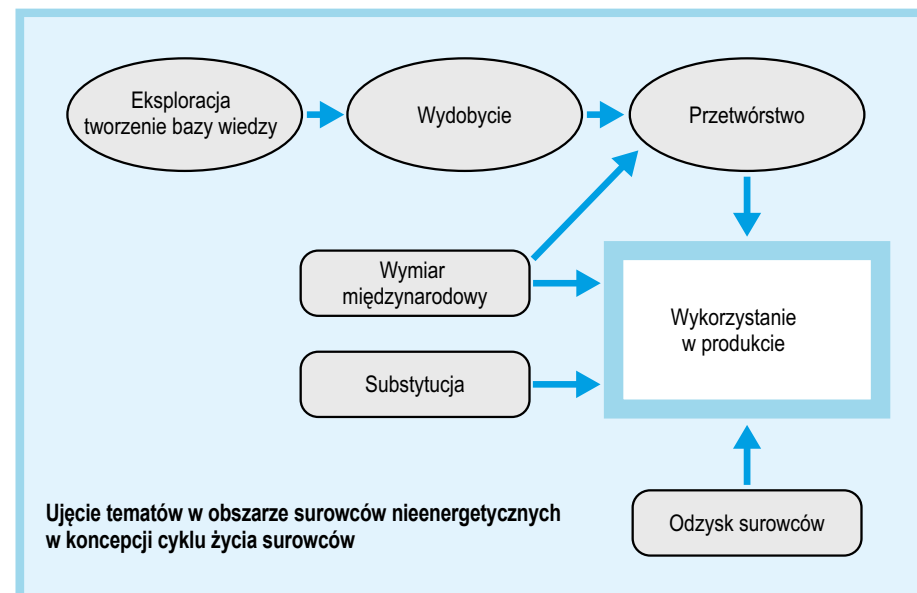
Eksploracja tworzenie bazy wiedzy

Wydobycie

Przetwórstwo

Wymiar międzynarodowy

Wykorzystanie w produkcie

Substytucja

Odzysk surowców

Ujęcie tematów w obszarze surowców nieenergetycznych w koncepcji cyklu życia surowców